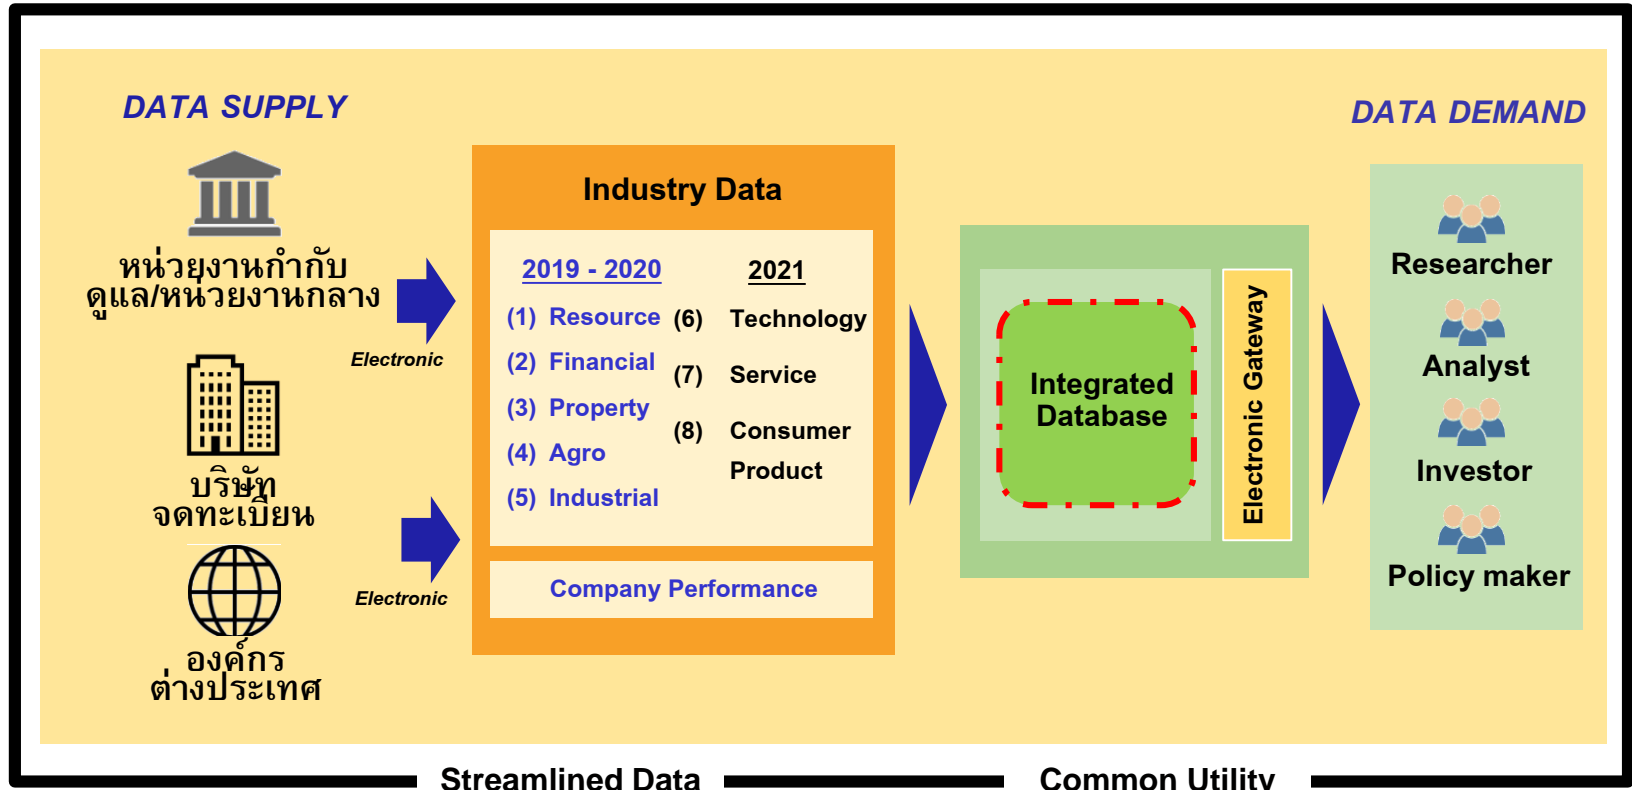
DATA SUPPLY

DATA DEMAND

หน่วยงานกำกับ ดูแล/หน่วยงานกลาง

Electronic

บริษัท จดทะเบียน

องค์กร ต่างประเทศ

Electronic

Industry Data

2019 - 2020

2021

(1) Resource

(2) Financial

(3) Property

(4) Agro

(5) Industrial

(6) Technology

(7) Service

(8) Consumer Product

Company Performance

Integrated Database

Electronic Gateway

Researcher

Analyst

Investor

Policy maker

Streamlined Data

Common Utility